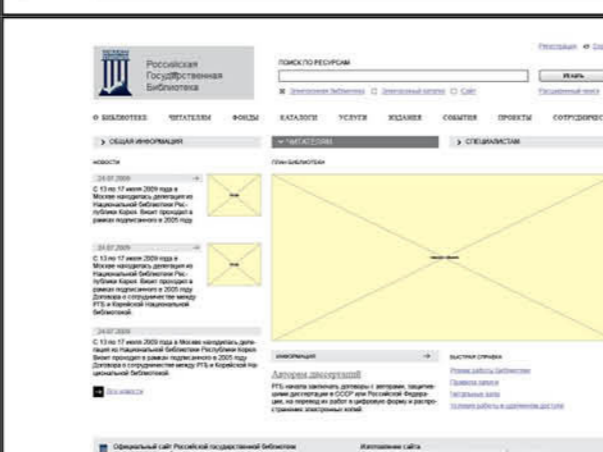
Российская Государственная Библиотека

ПОИСК ПО РЕСУРСАМ

Искать

Электронная библиотека Электронный каталог Сайт

Регистрация

Расширенный поиск

О БИБЛИОТЕКЕ ЧИТАТЕЛЯМ ФОНДЫ КАТАЛОГИ УСЛУГИ ИЗДАНИЯ СОБЫТИЯ ПРОЕКТЫ СОТРУДНИЧЕСТВО

> ОБЩАЯ ИНФОРМАЦИЯ

> ЧИТАТЕЛЯМ

> СПЕЦИАЛИСТАМ

НОВОСТИ

24.07.2009

С 13 по 17 июля 2009 года в Москве находилась делегация из Национальной библиотеки Республики Корея. Визит проходил в рамках подписанного в 2005 году.

24.07.2009

С 13 по 17 июля 2009 года в Москве находилась делегация из Национальной библиотеки Республики Корея. Визит проходил в рамках подписанного в 2005 году Договора о сотрудничестве между РГБ и Корейской Национальной библиотекой.

24.07.2009

С 13 по 17 июля 2009 года в Москве находилась делегация из Национальной библиотеки Республики Корея. Визит проходил в рамках подписанного в 2005 году Договора о сотрудничестве между РГБ и Корейской Национальной библиотекой.

Все новости

ПЛАН БИБЛИОТЕКИ

ИНФОРМАЦИЯ

Авторам диссертаций

РГБ начала заключать договоры с авторами, защитившими диссертации в СССР или Российской Федерации, на перевод их работ в цифровую форму и распространение электронных копий.

БЫСТРЫЕ ССЫЛКИ

Режим работы библиотеки

Правила записи

Тематические залы

Условия работы в удаленном доступе

Официальный сайт Российской государственной библиотеки

Изготовление сайта